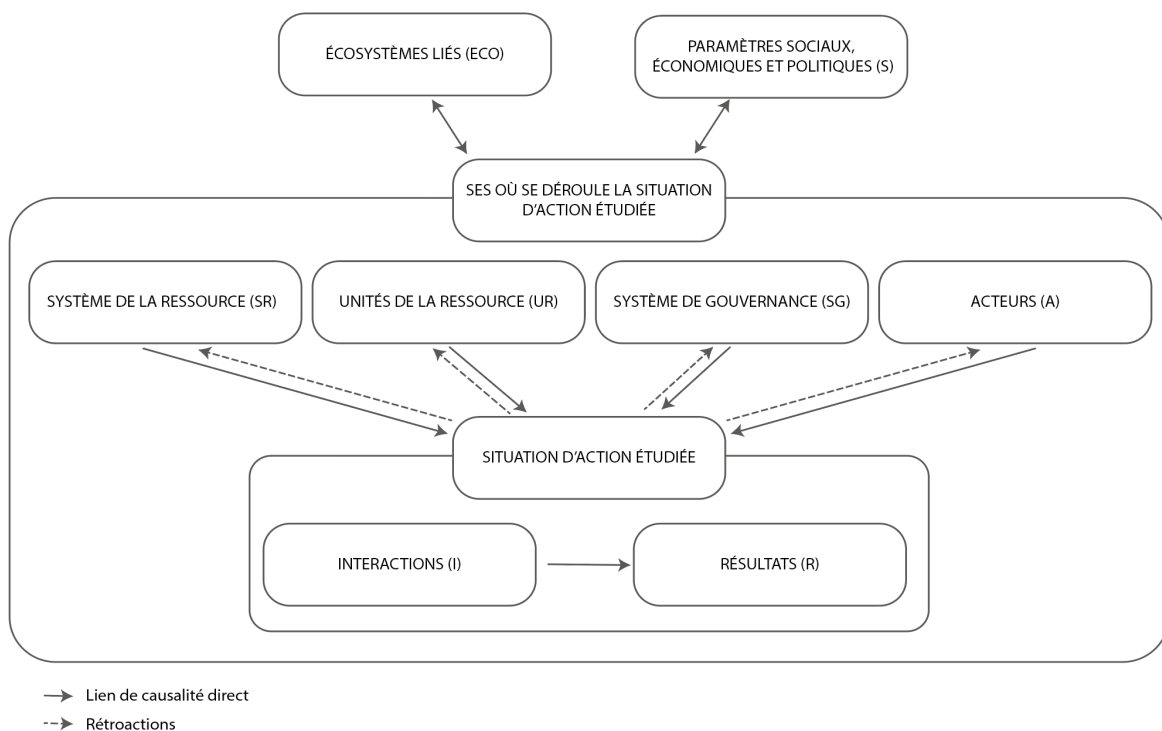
ÉCOSYSTÈMES LIÉS (ECO)

PARAMÈTRES SOCIAUX, ÉCONOMIQUES ET POLITIQUES (S)

SES OÙ SE DÉROULE LA SITUATION D'ACTION ÉTUDIÉE

SYSTÈME DE LA RESSOURCE (SR)

UNITÉS DE LA RESSOURCE (UR)

SYSTÈME DE GOUVERNANCE (SG)

ACTEURS (A)

SITUATION D'ACTION ÉTUDIÉE

INTERACTIONS (I)

RÉSULTATS (R)

Lien de causalité direct

Rétroactions